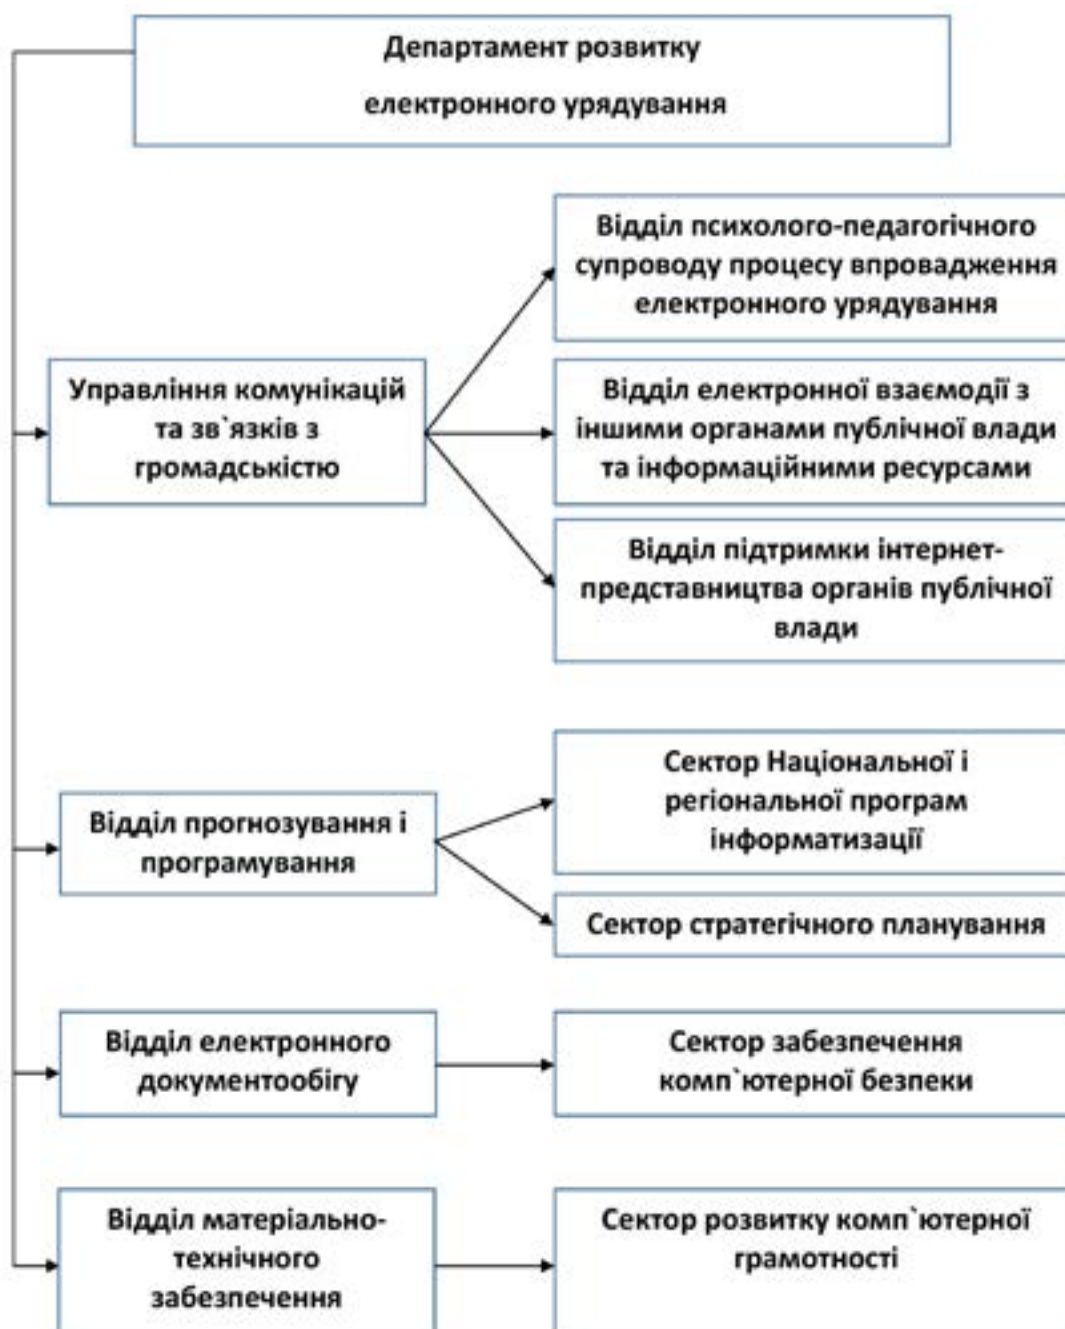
Департамент розвитку електронного урядування

Управління комунікацій та зв`язків з громадськістю

Відділ психолого-педагогічного супроводу процесу впровадження електронного урядування

Відділ електронної взаємодії з іншими органами публічної влади та інформаційними ресурсами

Відділ підтримки інтернет-представництва органів публічної влади

Відділ прогнозування і програмування

Сектор Національної і регіональної програм інформатизації

Сектор стратегічного планування

Відділ електронного документообігу

Сектор забезпечення комп`ютерної безпеки

Відділ матеріально-технічного забезпечення

Сектор розвитку комп`ютерної грамотності